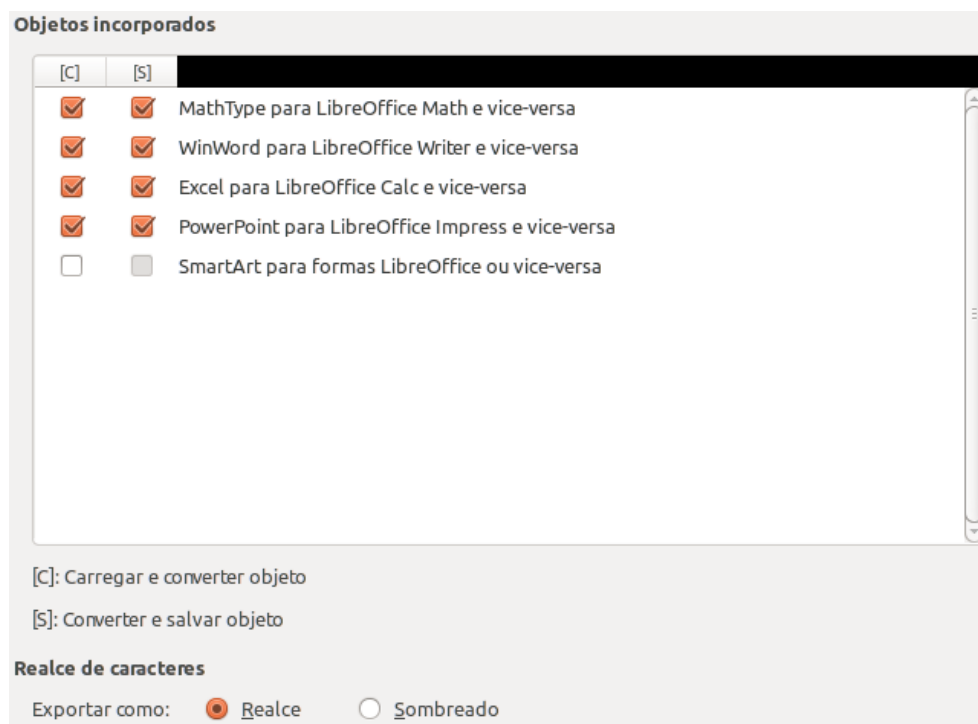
Objetos incorporados

| [C] | [S] | |
|---|---|---|
| ☑ | ☑ | MathType para LibreOffice Math e vice-versa |
| ☑ | ☑ | WinWord para LibreOffice Writer e vice-versa |
| ☑ | ☑ | Excel para LibreOffice Calc e vice-versa |
| ☑ | ☑ | PowerPoint para LibreOffice Impress e vice-versa |
| ☐ | ☐ | SmartArt para formas LibreOffice ou vice-versa |

[C]: Carregar e converter objeto

[S]: Converter e salvar objeto

Realce de caracteres

Exportar como: Realce Sombreado